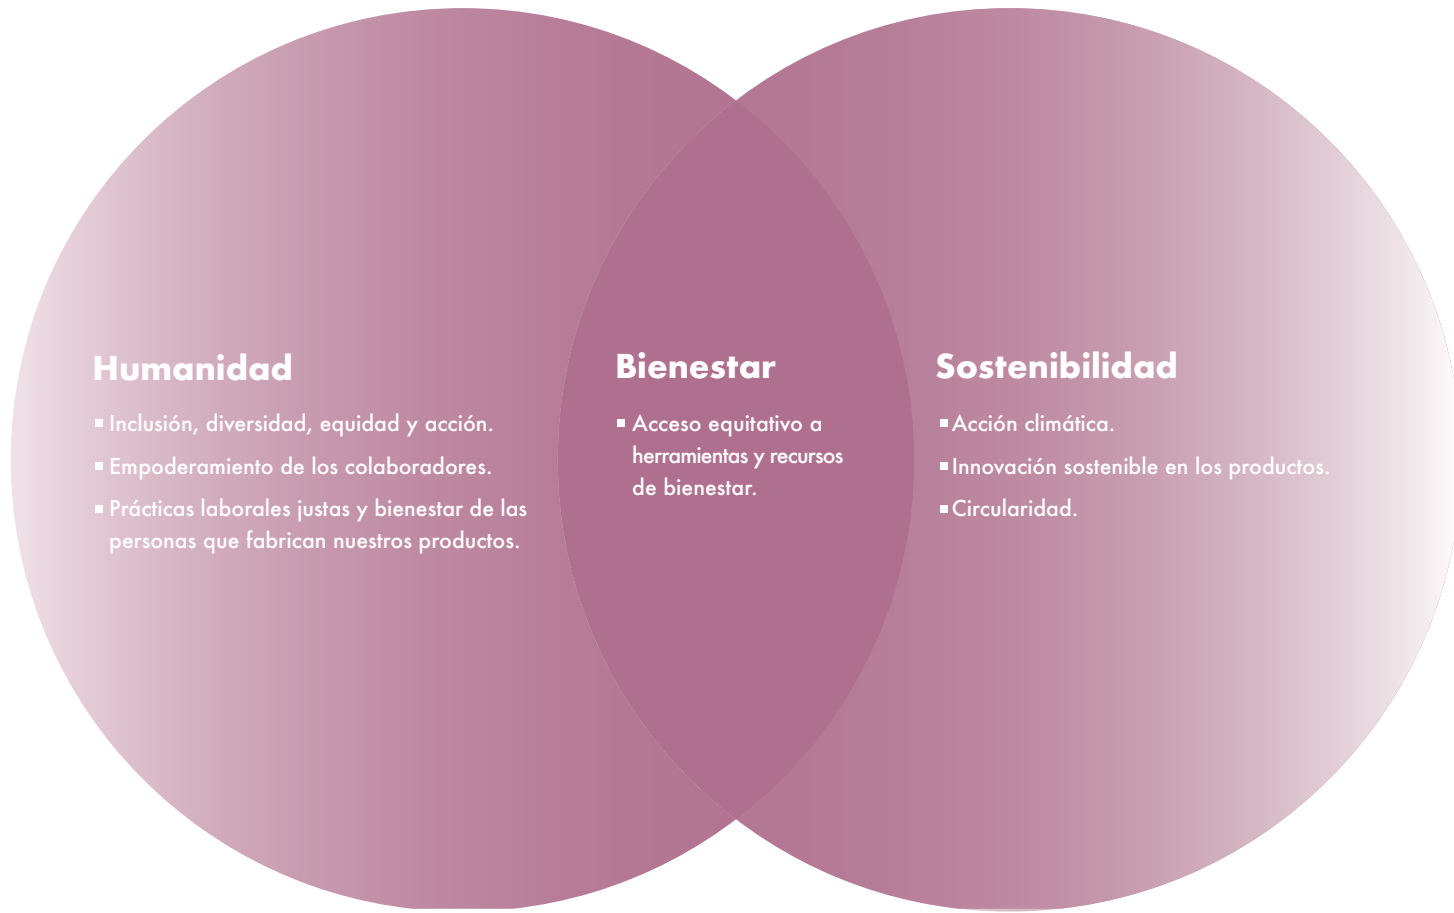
Humanidad

▪ Inclusión, diversidad, equidad y acción.
▪ Empoderamiento de los colaboradores.
▪ Prácticas laborales justas y bienestar de las personas que fabrican nuestros productos.

Bienestar

▪ Acceso equitativo a herramientas y recursos de bienestar.

Sostenibilidad

▪ Acción climática.
▪ Innovación sostenible en los productos.
▪ Circularidad.